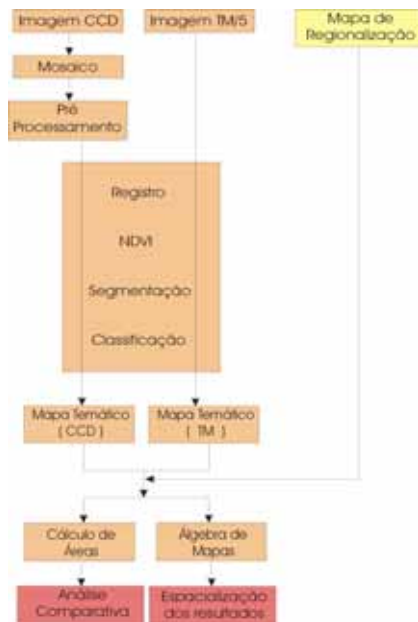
Imagem CCD

Imagem TM/5

Mapa de Regionalização

Mosaico

Pré Processamento

Registro

NDVI

Segmentação

Classificação

Mapa Temático ( CCD )

Mapa Temático ( TM )

Cálculo de Áreas

Álgebra de Mapas

Análise Comparativa

Espacialização dos resultados